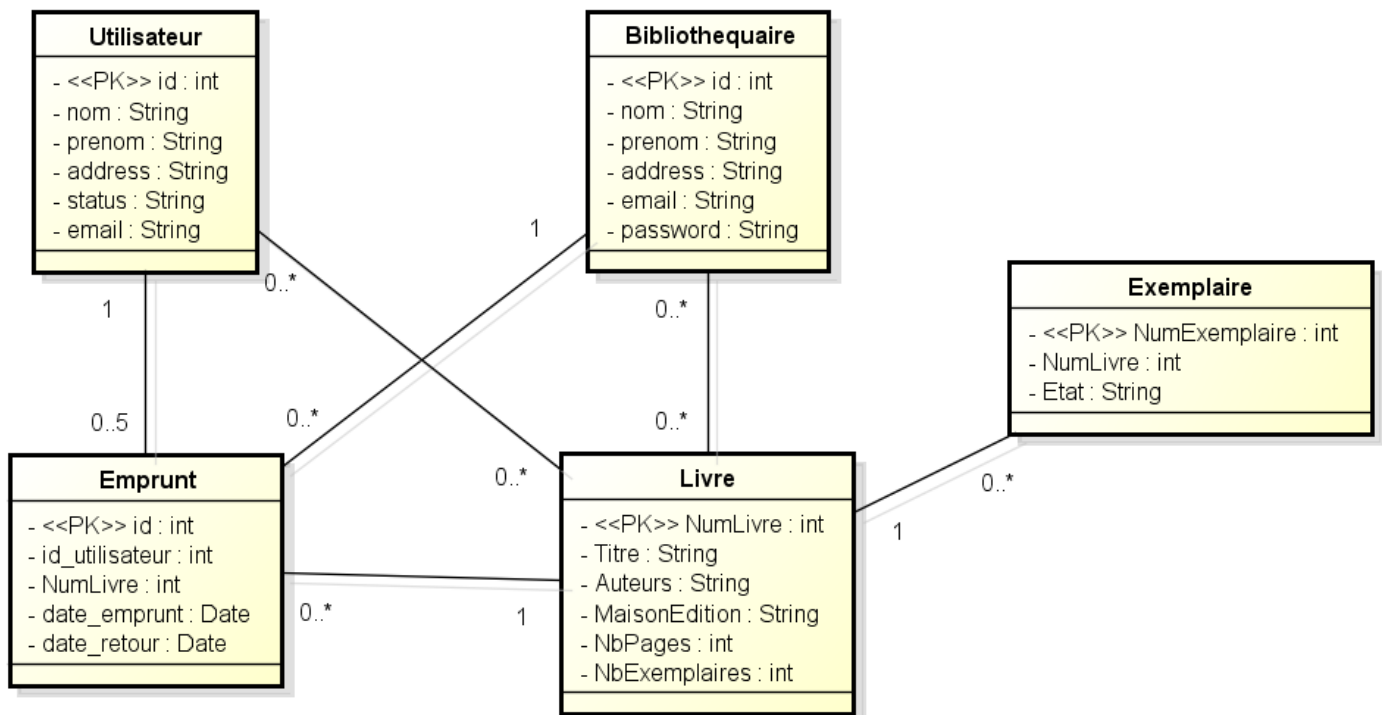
Utilisateur
- <<PK>> id : int
- nom : String
- prenom : String
- address : String
- status : String
- email : String

Bibliothequaire
- <<PK>> id : int
- nom : String
- prenom : String
- address : String
- email : String
- password : String

Exemplaire
- <<PK>> NumExemplaire : int
- NumLivre : int
- Etat : String

Emprunt
- <<PK>> id : int
- id_utilisateur : int
- NumLivre : int
- date_emprunt : Date
- date_retour : Date

Livre
- <<PK>> NumLivre : int
- Titre : String
- Auteurs : String
- MaisonEdition : String
- NbPages : int
- NbExemplaires : int

1
0..5
0..*
1
0..*
0..*
0..*
0..*
0..*
1
0..*
1